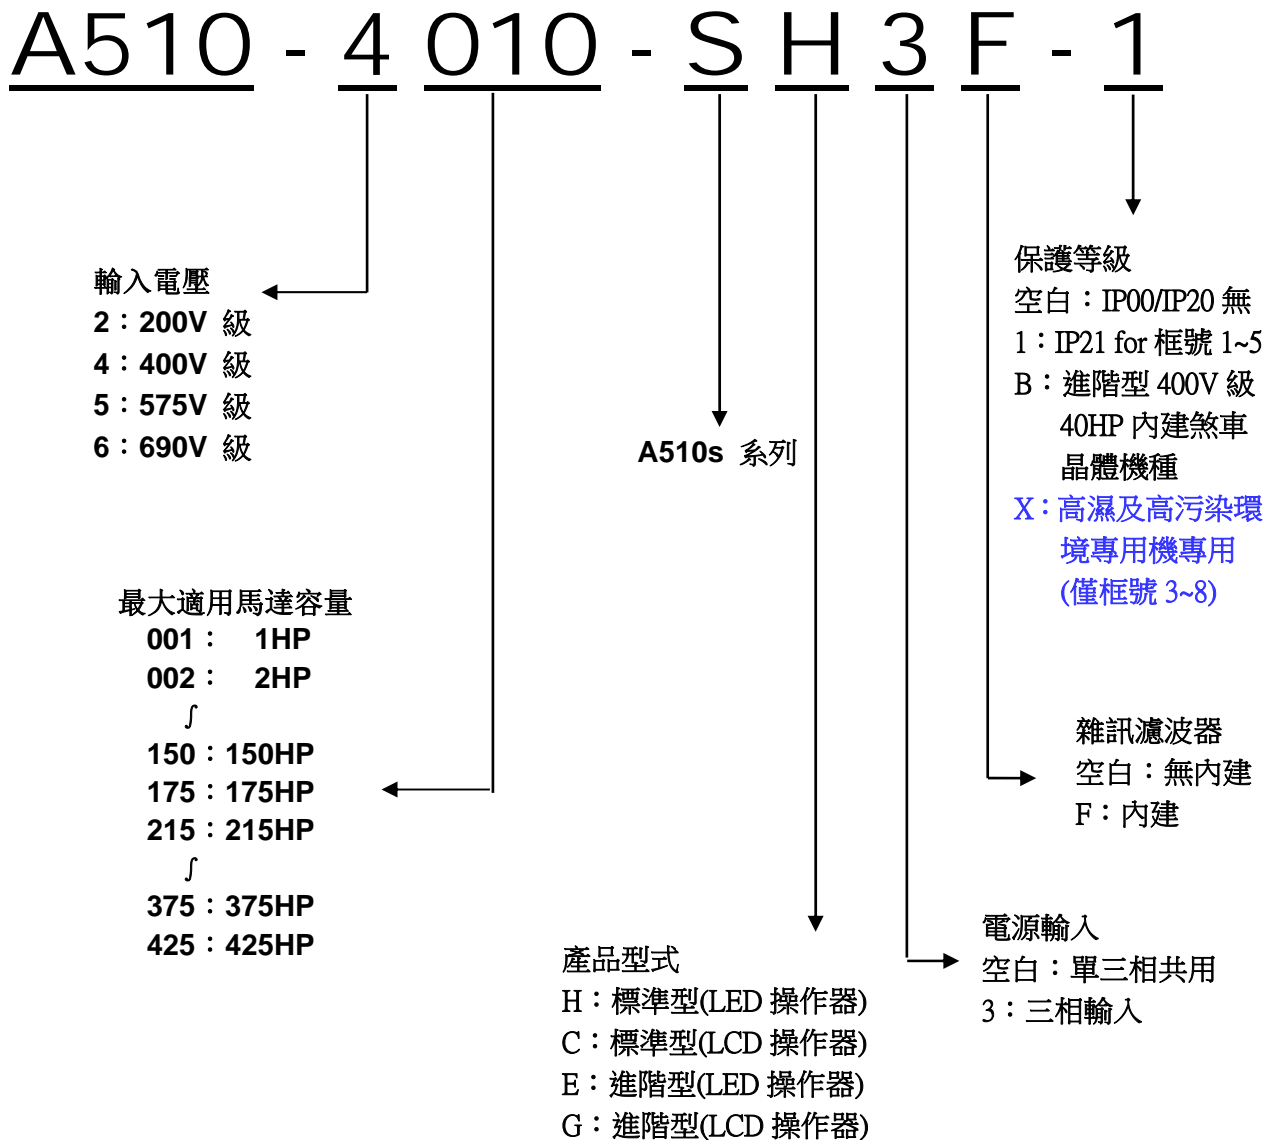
A510 - 4 010 - S H 3 F - 1

保護等級
空白：IP00/IP20 無
1：IP21 for 框號 1~5
B：進階型 400V 級 40HP 內建煞車晶體機種
X：高濕及高污染環境專用機專用 (僅框號 3~8)

輸入電壓
2：200V 級
4：400V 級
5：575V 級
6：690V 級

A510s 系列

最大適用馬達容量
001： 1HP
002： 2HP
∫
150：150HP
175：175HP
215：215HP
∫
375：375HP
425：425HP

雜訊濾波器
空白：無內建
F：內建

電源輸入
空白：單三相共用
3：三相輸入

產品型式
H：標準型(LED 操作器)
C：標準型(LCD 操作器)
E：進階型(LED 操作器)
G：進階型(LCD 操作器)